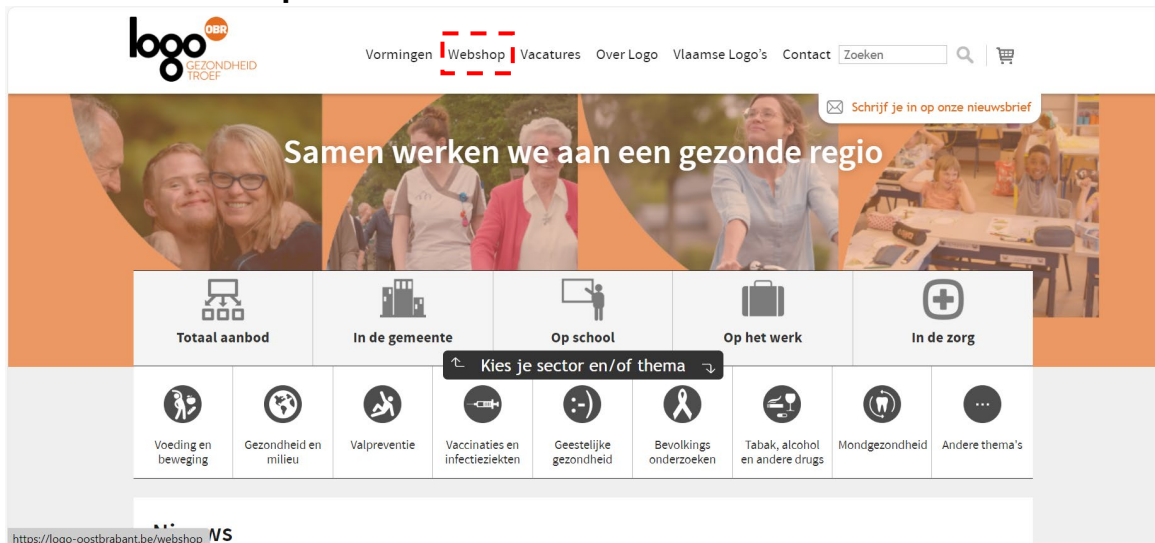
logo OBR GEZONDHEID TROEF

Vormingen Webshop Vacatures Over Logo Vlaamse Logo's Contact Zoeken

Schrijf je in op onze nieuwsbrief

Samen werken we aan een gezonde regio

Totaal aanbod

In de gemeente

Op school

Op het werk

In de zorg

Kies je sector en/of thema

Voeding en beweging

Gezondheid en milieu

Valpreventie

Vaccinaties en infectieziekten

Geestelijke gezondheid

Bevolkings onderzoeken

Tabak, alcohol en andere drugs

Mondgezondheid

Andere thema's

https://logo-oostbrabant.be/webshop

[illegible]ws